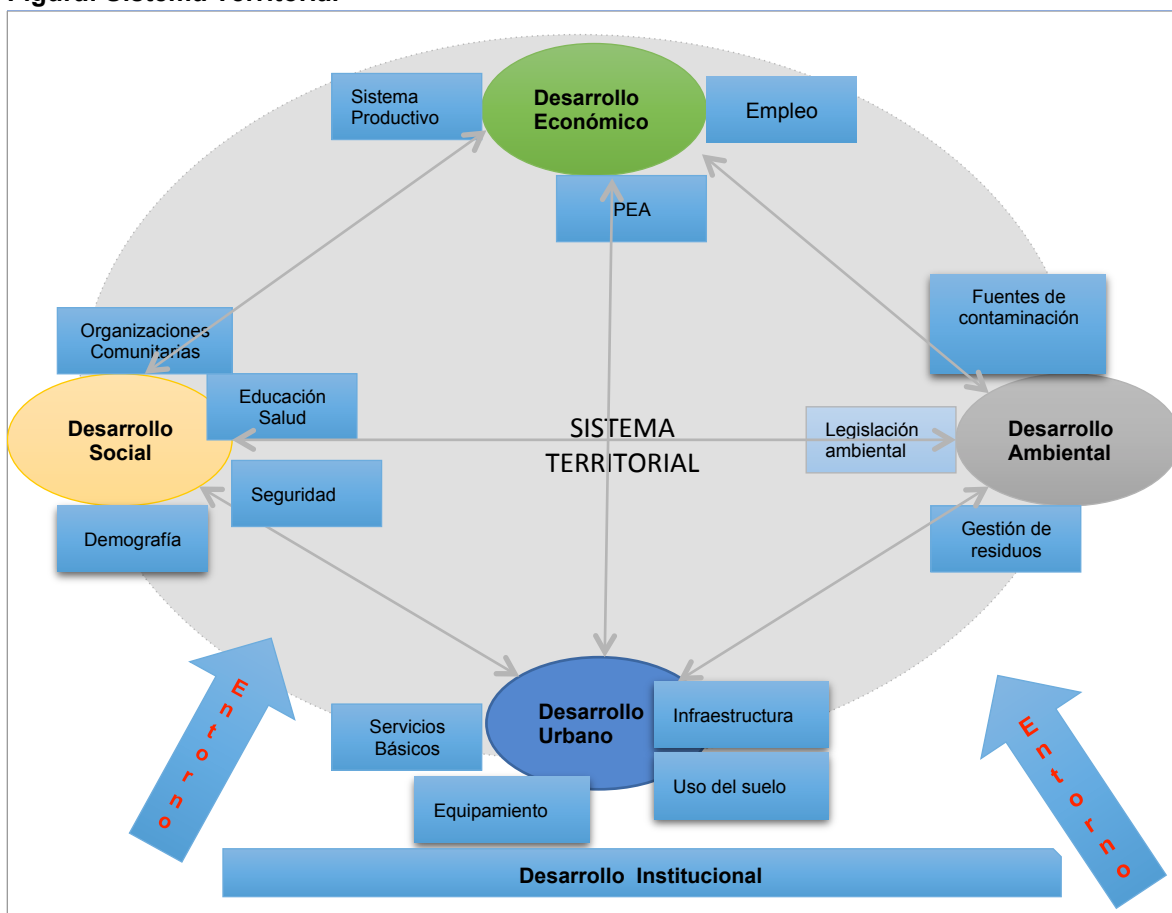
Figura. Sistema Territorial

Sistema Productivo

Desarrollo Económico

Empleo

PEA

Fuentes de contaminación

Organizaciones Comunitarias

Educación Salud

Desarrollo Social

SISTEMA TERRITORIAL

Legislación ambiental

Desarrollo Ambiental

Seguridad

Demografía

Gestión de residuos

E n t o r n o

Servicios Básicos

Desarrollo Urbano

Infraestructura

Uso del suelo

Equipamiento

E n t o r n o

Desarrollo Institucional